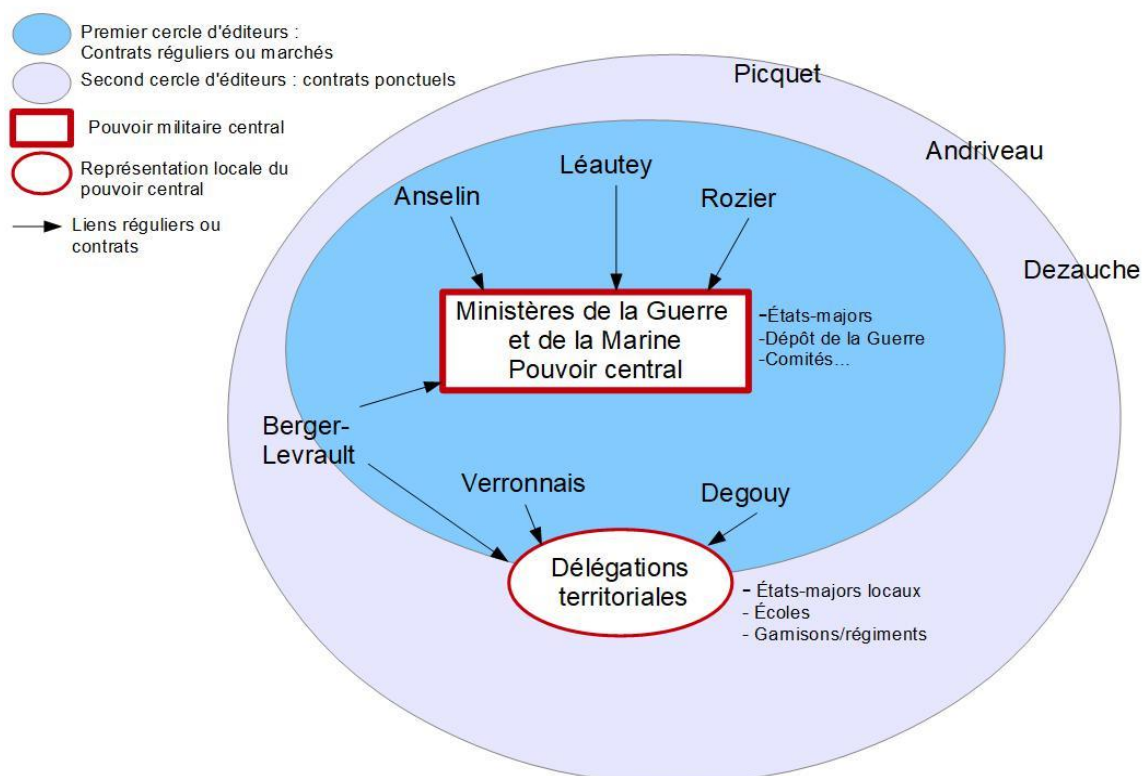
Premier cercle d'éditeurs : Contrats réguliers ou marchés

Second cercle d'éditeurs : contrats ponctuels

Pouvoir militaire central

Représentation locale du pouvoir central

Liens réguliers ou contrats

Picquet

Andriveau

Dezauche

Anselin

Léautey

Rozier

Ministères de la Guerre et de la Marine Pouvoir central

-États-majors
-Dépôt de la Guerre
-Comités...

Berger-Levrault

Verronnais

Degouy

Délégations territoriales

- États-majors locaux
- Écoles
- Gamisons/régiments